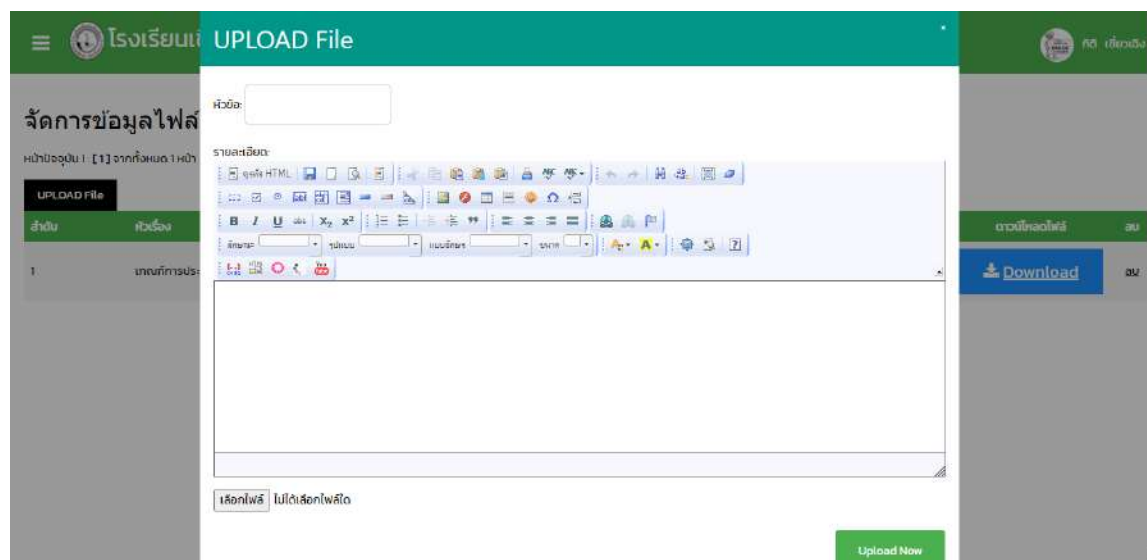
≡ โรงเรียน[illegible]

UPLOAD File

×

กิติ เชียงเงิน

จัดการข้อมูลไฟล์

หน้าปัจจุบัน : [1] จากทั้งหมด 1 หน้า

UPLOAD File

| ลำดับ | หัวเรื่อง | ดาวน์โหลดไฟล์ | ลบ |
|---|---|---|---|
| 1 | เกณฑ์การประ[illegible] | Download | ลบ |

หัวข้อ:

รายละเอียด:

ดูแหล่ง HTML

ลักษณะ รูปแบบ แบบอักษร ขนาด

เลือกไฟล์ ไม่ได้เลือกไฟล์ใด

Upload Now